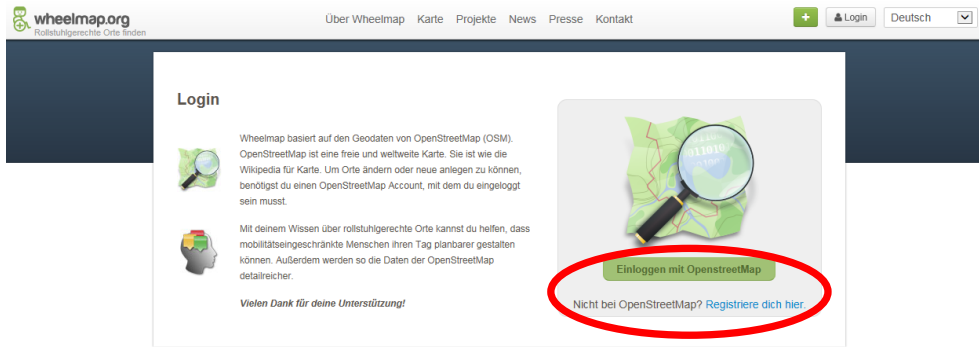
wheelmap.org
Rollstuhlgerechte Orte finden

Über Wheelmap Karte Projekte News Presse Kontakt

+ Login Deutsch

Login

Wheelmap basiert auf den Geodaten von OpenStreetMap (OSM). OpenStreetMap ist eine freie und weltweite Karte. Sie ist wie die Wikipedia für Karte. Um Orte ändern oder neue anlegen zu können, benötigst du einen OpenStreetMap Account, mit dem du eingeloggt sein musst.

Mit deinem Wissen über rollstuhlgerechte Orte kannst du helfen, dass mobilitätseingeschränkte Menschen ihren Tag planbarer gestalten können. Außerdem werden so die Daten der OpenStreetMap detailreicher.

Vielen Dank für deine Unterstützung!

Einloggen mit OpenstreetMap

Nicht bei OpenStreetMap? Registriere dich hier.